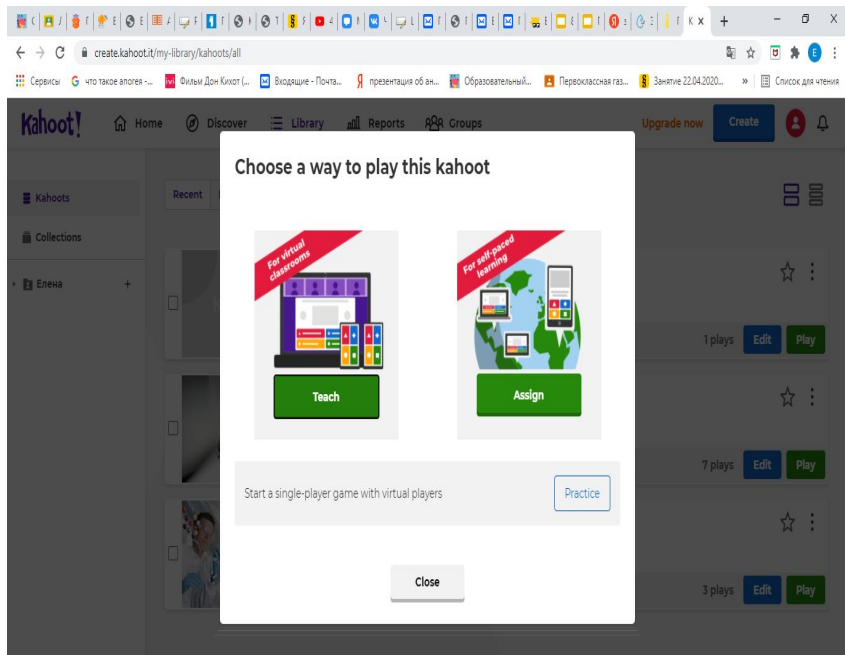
create.kahoot.it/my-library/kahoots/all

Сервисы что такое апогея -... Фильм Дон Кихот (... Входящие - Почта... презентация об ан... Образовательный... Первоклассная газ... Занятие 22.04.2020... » Список для чтения

Kahoot! Home Discover Library Reports Groups Upgrade now Create

Kahoots
Collections
Елена +

Recent

Choose a way to play this kahoot

For virtual classrooms
Teach

For self-paced learning
Assign

Start a single-player game with virtual players
Practice

Close

1 plays Edit Play
7 plays Edit Play
3 plays Edit Play